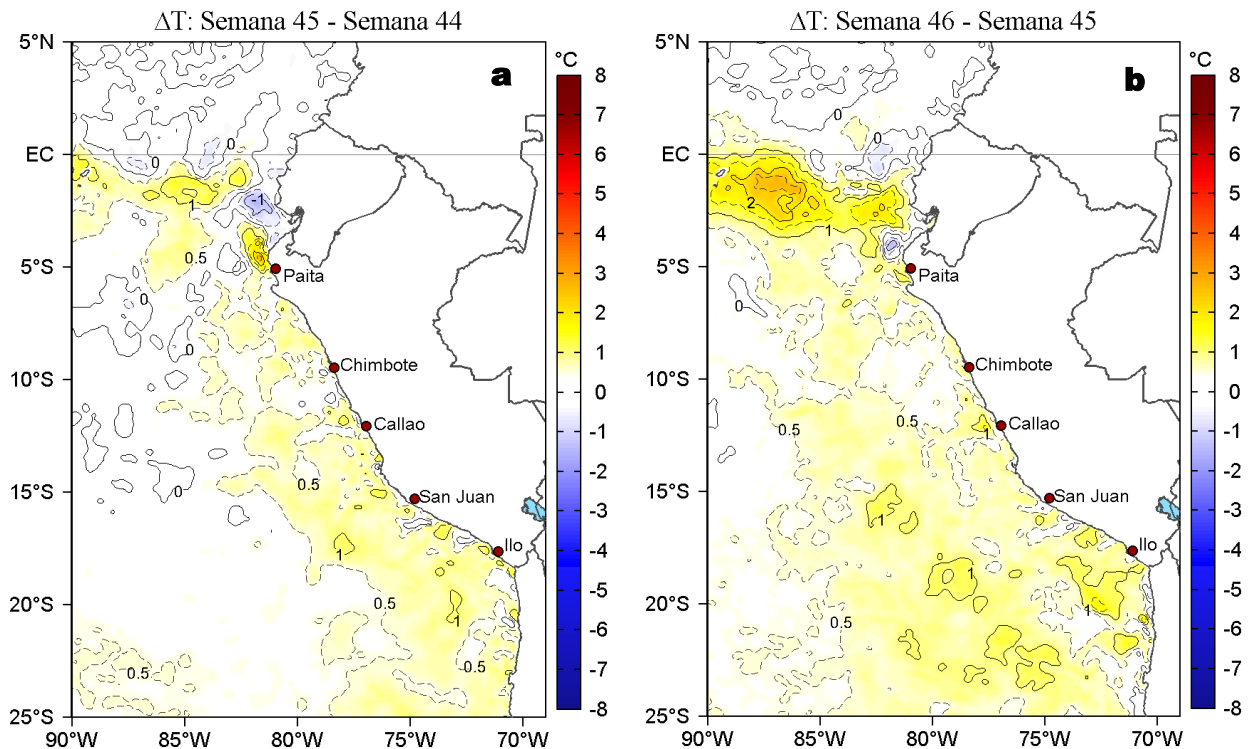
ΔT: Semana 45 - Semana 44

a

5°N
EC
5°S
10°S
15°S
20°S
25°S

90°W 85°W 80°W 75°W 70°W

0
0
1
-1
0.5
0
0
0
0.5
1
0.5
1
0.5
0.5

Paita
Chimbote
Callao
San Juan
Ilo

°C
8
7
6
5
4
3
2
1
0
-1
-2
-3
-4
-5
-6
-7
-8

ΔT: Semana 46 - Semana 45

b

5°N
EC
5°S
10°S
15°S
20°S
25°S

90°W 85°W 80°W 75°W 70°W

0
0
2
1
0
0.5
0.5
1
1
1
1
0.5

Paita
Chimbote
Callao
San Juan
Ilo

°C
8
7
6
5
4
3
2
1
0
-1
-2
-3
-4
-5
-6
-7
-8